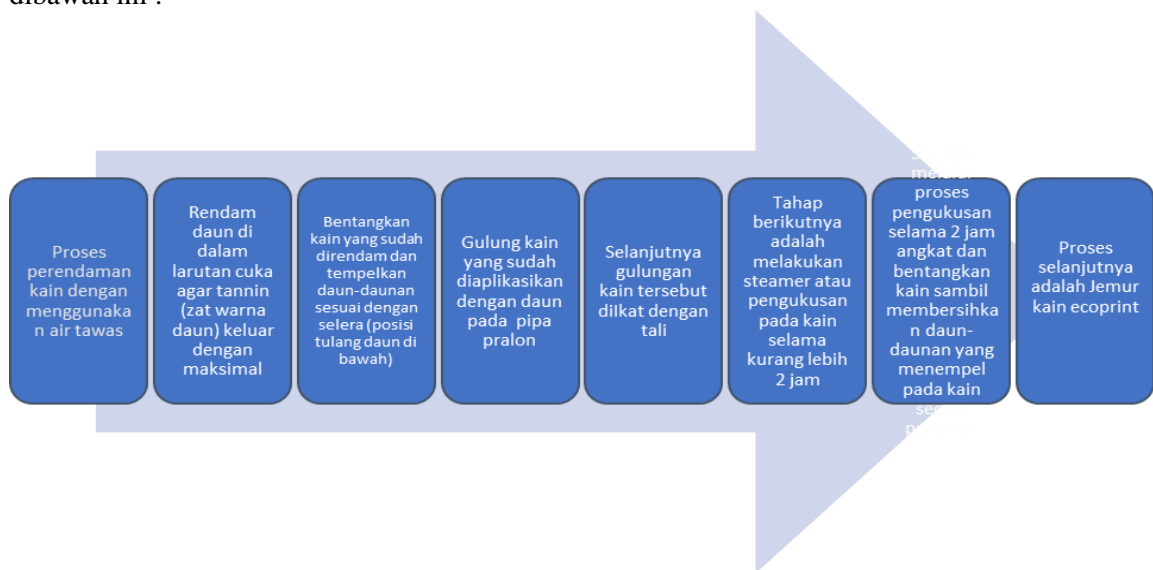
dibawah ini :

Proses perendaman kain dengan menggunakan air tawas

Rendam daun di dalam larutan cuka agar tannin (zat warna daun) keluar dengan maksimal

Bentangkan kain yang sudah direndam dan tempelkan daun-daunan sesuai dengan selera (posisi tulang daun di bawah)

Gulung kain yang sudah diaplikasikan dengan daun pada pipa pralon

Selanjutnya gulungan kain tersebut dilkat dengan tali

Tahap berikutnya adalah melakukan steamer atau pengukusan pada kain selama kurang lebih 2 jam

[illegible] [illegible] proses pengukusan selama 2 jam angkat dan bentangkan kain sambil membersihkan daun-daunan yang menempel pada kain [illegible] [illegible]

Proses selanjutnya adalah Jemur kain ecoprint